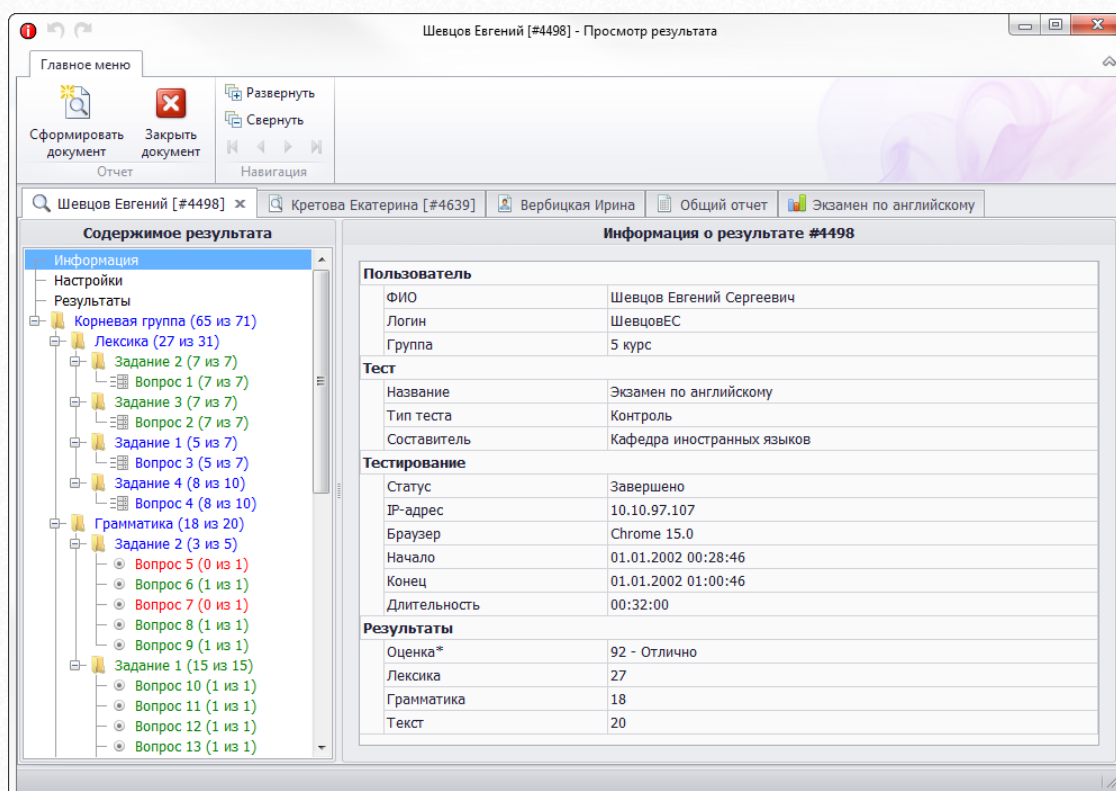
Шевцов Евгений [#4498] - Просмотр результата

Главное меню

Сформировать документ
Закрыть документ
Отчет

Развернуть
Свернуть
Навигация

Шевцов Евгений [#4498] ×
Кретова Екатерина [#4639]
Вербицкая Ирина
Общий отчет
Экзамен по английскому

Содержимое результата

Информация
Настройки
Результаты
Корневая группа (65 из 71)
Лексика (27 из 31)
Задание 2 (7 из 7)
Вопрос 1 (7 из 7)
Задание 3 (7 из 7)
Вопрос 2 (7 из 7)
Задание 1 (5 из 7)
Вопрос 3 (5 из 7)
Задание 4 (8 из 10)
Вопрос 4 (8 из 10)
Грамматика (18 из 20)
Задание 2 (3 из 5)
Вопрос 5 (0 из 1)
Вопрос 6 (1 из 1)
Вопрос 7 (0 из 1)
Вопрос 8 (1 из 1)
Вопрос 9 (1 из 1)
Задание 1 (15 из 15)
Вопрос 10 (1 из 1)
Вопрос 11 (1 из 1)
Вопрос 12 (1 из 1)
Вопрос 13 (1 из 1)

Информация о результате #4498

Пользователь

| | |
|---|---|
| ФИО | Шевцов Евгений Сергеевич |
| Логин | ШевцовЕС |
| Группа | 5 курс |

Тест

| | |
|---|---|
| Название | Экзамен по английскому |
| Тип теста | Контроль |
| Составитель | Кафедра иностранных языков |

Тестирование

| | |
|---|---|
| Статус | Завершено |
| IP-адрес | 10.10.97.107 |
| Браузер | Chrome 15.0 |
| Начало | 01.01.2002 00:28:46 |
| Конец | 01.01.2002 01:00:46 |
| Длительность | 00:32:00 |

Результаты

| | |
|---|---|
| Оценка* | 92 - Отлично |
| Лексика | 27 |
| Грамматика | 18 |
| Текст | 20 |